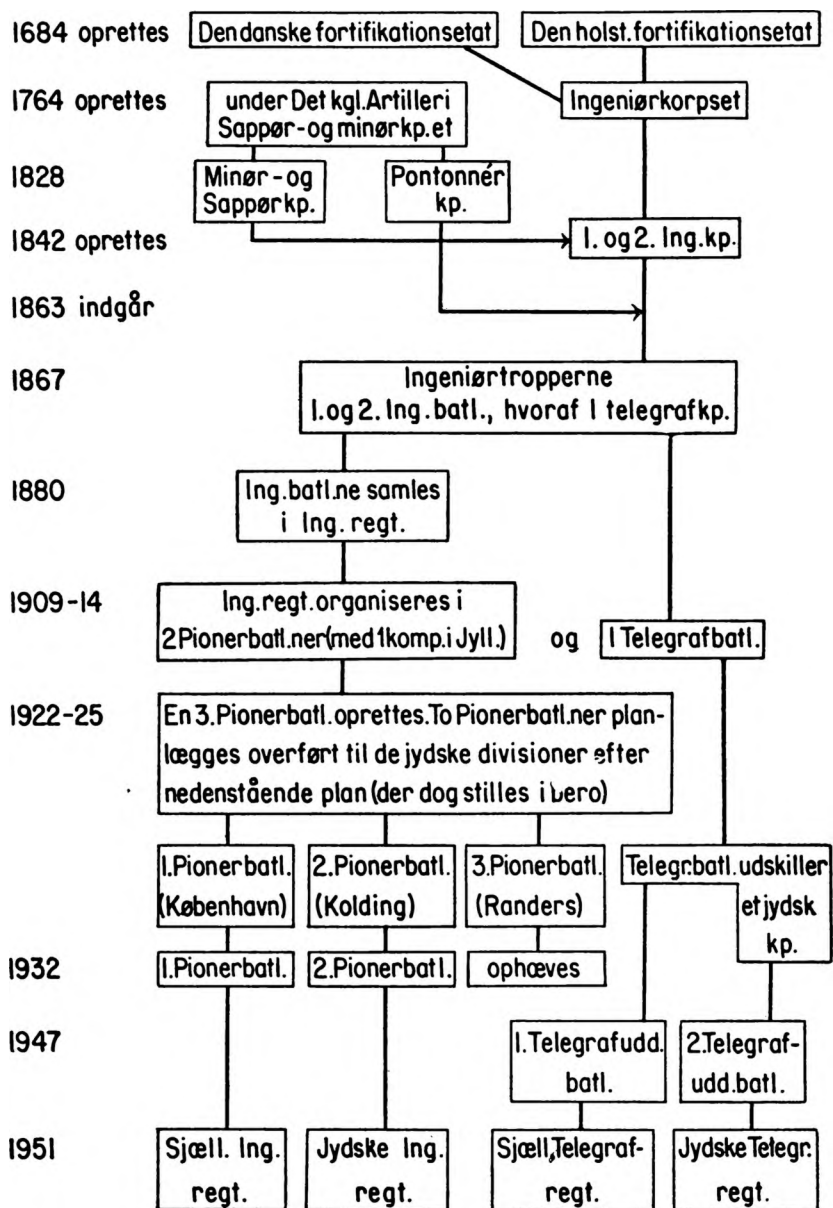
1684 oprettes
Den danske fortifikationsetat
Den holst. fortifikationsetat

1764 oprettes
under Det kgl. Artilleri Sappør- og minørkp.et
Ingeniørkorpset

1828
Minør- og Sappørkp.
Pontonnér kp.

1842 oprettes
1. og 2. Ing.kp.

1863 indgår

1867
Ingeniørtropperne 1. og 2. Ing. batl., hvoraf 1 telegrafkp.

1880
Ing.batl.ne samles i Ing. regt.

1909-14
Ing.regt. organiseres i 2 Pionerbatl.ner (med 1 komp. i Jyll.)
og
1 Telegrafbatl.

1922-25
En 3. Pionerbatl. oprettes. To Pionerbatl.ner planlægges overført til de jydske divisioner efter nedenstående plan (der dog stilles i bero)

1. Pionerbatl. (København)
2. Pionerbatl. (Kolding)
3. Pionerbatl. (Randers)
Telegr.batl. udskiller et jydsk kp.

1932
1. Pionerbatl.
2. Pionerbatl.
ophæves

1947
1. Telegrafudd. batl.
2. Telegraf-udd. batl.

1951
Sjæll. Ing. regt.
Jydske Ing. regt.
Sjæll. Telegraf-regt.
Jydske Telegr. regt.